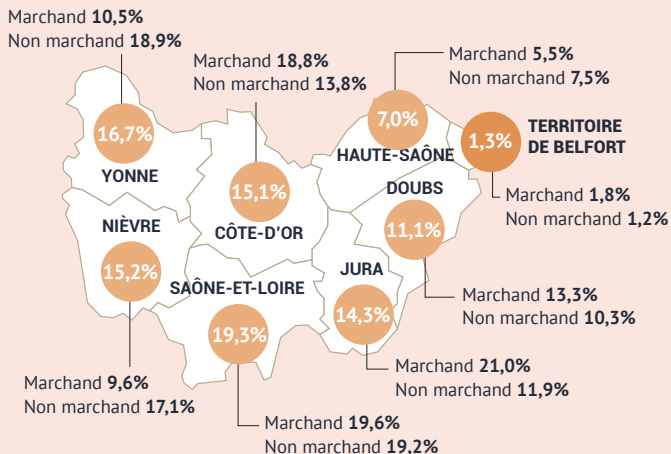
Marchand **10,5%**
Non marchand **18,9%**

Marchand **18,8%**
Non marchand **13,8%**

Marchand **5,5%**
Non marchand **7,5%**

16,7%
YONNE

15,1%
CÔTE-D'OR

7,0%
HAUTE-SAÔNE

1,3%
TERRITOIRE DE BELFORT

Marchand **1,8%**
Non marchand **1,2%**

DOUBS
11,1%

NIÈVRE
15,2%

SAÔNE-ET-LOIRE
19,3%

JURA
14,3%

Marchand **13,3%**
Non marchand **10,3%**

Marchand **21,0%**
Non marchand **11,9%**

Marchand **9,6%**
Non marchand **17,1%**

Marchand **19,6%**
Non marchand **19,2%**